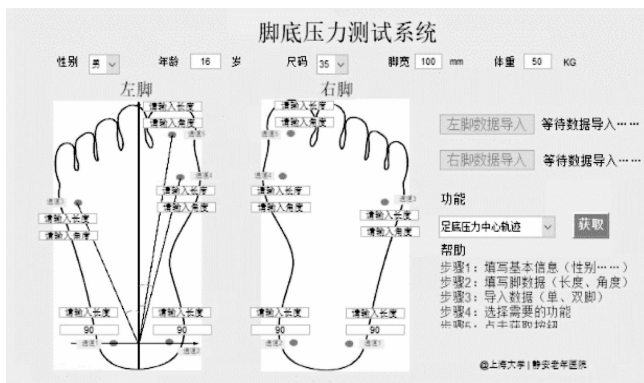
脚底压力测试系统

性别 男 年龄 16 岁 尺码 35 脚宽 100 mm 体重 50 KG

左脚

右脚

请输入长度
请输入角度
请输入长度
请输入角度
请输入长度
请输入角度
请输入长度
请输入角度
请输入长度
请输入长度
90
90

请输入长度
请输入角度
请输入长度
请输入角度
请输入长度
请输入角度
请输入长度
请输入长度
90
90

左脚数据导入 等待数据导入……
右脚数据导入 等待数据导入……

功能
足底压力中心轨迹
获取

帮助
步骤1：填写基本信息（性别……）
步骤2：填写脚数据（长度、角度）
步骤3：导入数据（单、双脚）
步骤4：选择需要的功能
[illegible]

@上海大学 | 静安老年医院